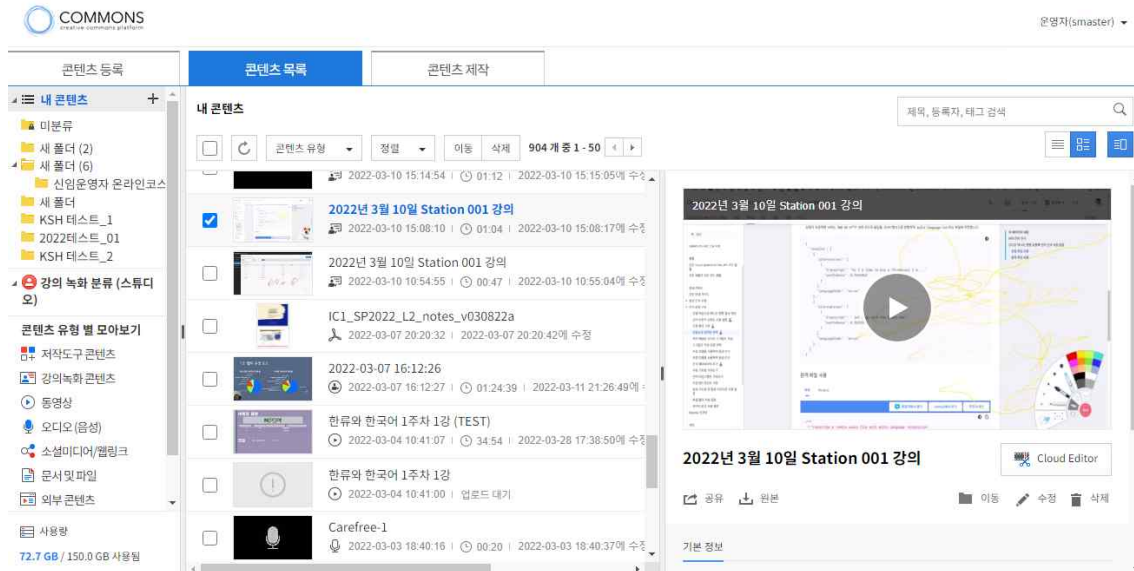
COMMONS
creative commons platform

운영자(smaster)

콘텐츠 등록

콘텐츠 목록

콘텐츠 제작

내 콘텐츠

미분류
새 폴더 (2)
새 폴더 (6)
신임운영자 온라인코스
새 폴더
KSH 테스트_1
2022테스트_01
KSH 테스트_2
강의 녹화 분류 (스튜디오)

콘텐츠 유형 별 모아보기
저작도구 콘텐츠
강의녹화 콘텐츠
동영상
오디오(음성)
소셜미디어/웹링크
문서및파일
외부 콘텐츠

사용량
72.7 GB / 150.0 GB 사용됨

내 콘텐츠

콘텐츠 유형 | 정렬 | 이동 | 삭제 | 904 개 중 1 - 50

제목, 등록자, 태그 검색

2022-03-10 15:14:54 | 01:12 | 2022-03-10 15:15:05에 수정

2022년 3월 10일 Station 001 강의
2022-03-10 15:08:10 | 01:04 | 2022-03-10 15:08:17에 수정

2022년 3월 10일 Station 001 강의
2022-03-10 10:54:55 | 00:47 | 2022-03-10 10:55:04에 수정

IC1_SP2022_L2_notes_v030822a
2022-03-07 20:20:32 | 2022-03-07 20:20:42에 수정

2022-03-07 16:12:26
2022-03-07 16:12:27 | 01:24:39 | 2022-03-11 21:26:49에 수정

한류와 한국어 1주차 1강 (TEST)
2022-03-04 10:41:07 | 34:54 | 2022-03-28 17:38:50에 수정

한류와 한국어 1주차 1강
2022-03-04 10:41:00 | 업로드 대기

Carefree-1
2022-03-03 18:40:16 | 00:20 | 2022-03-03 18:40:37에 수정

2022년 3월 10일 Station 001 강의

2022년 3월 10일 Station 001 강의

Cloud Editor

공유 원본 이동 수정 삭제

기본 정보